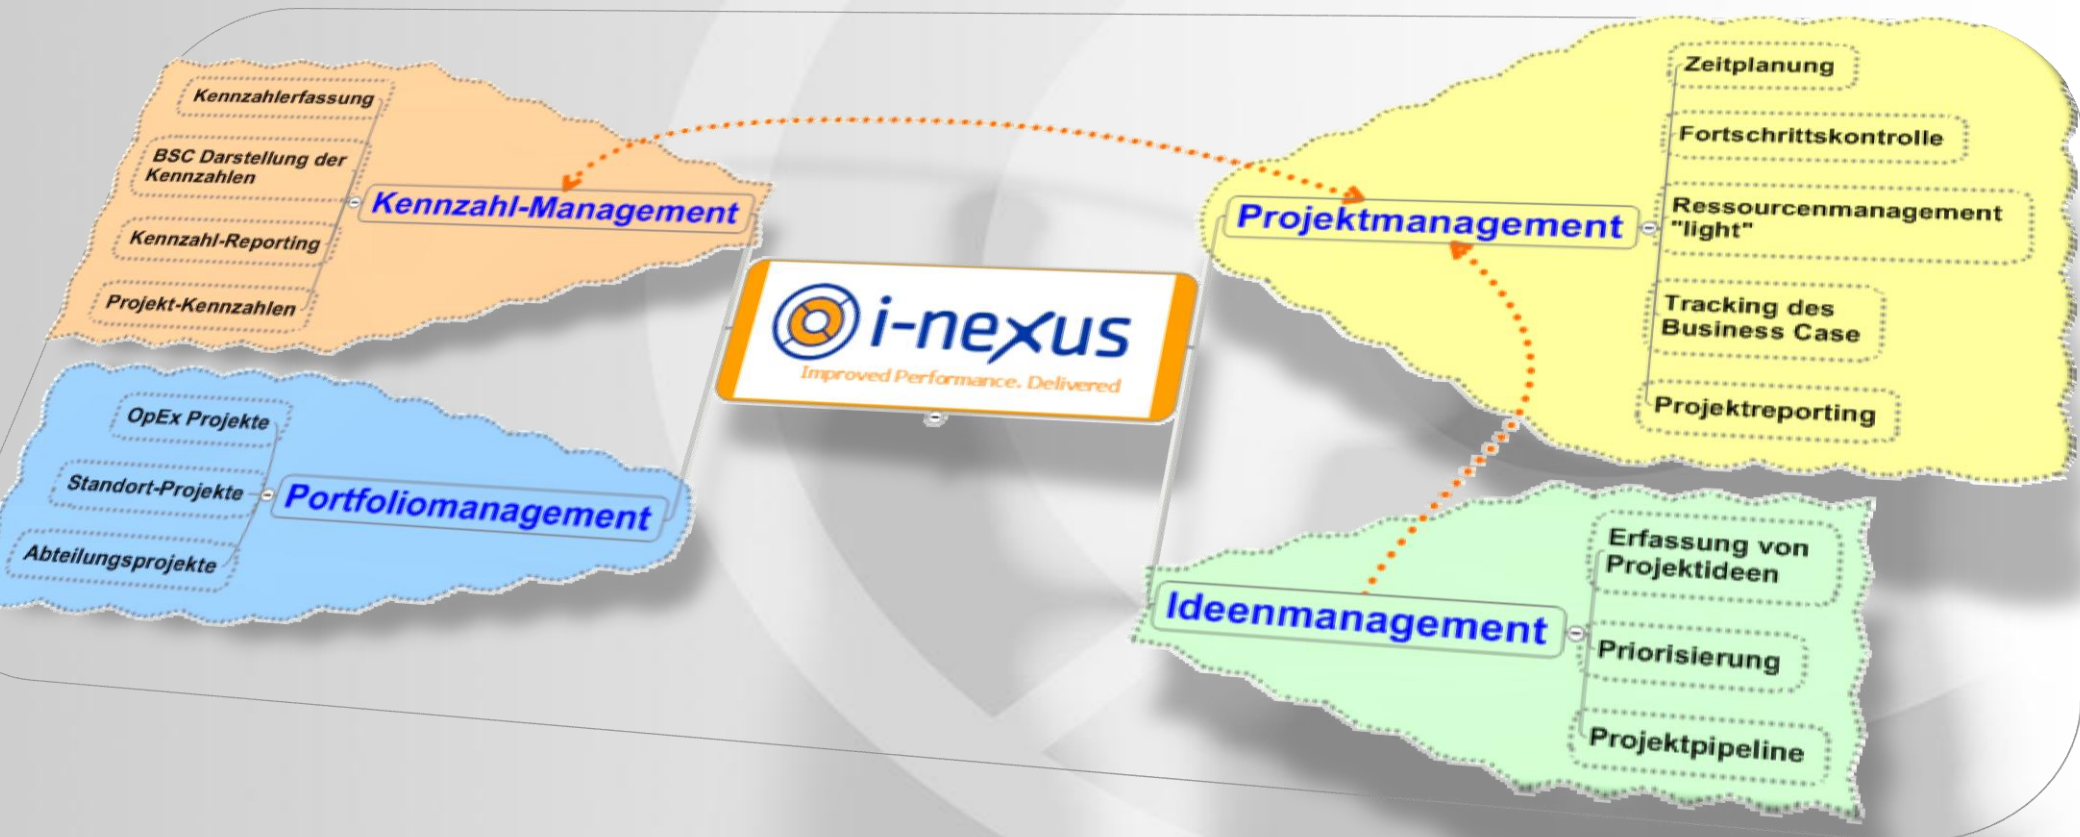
Kennzahlerfassung

BSC Darstellung der Kennzahlen

Kennzahl-Reporting

Projekt-Kennzahlen

Kennzahl-Management

i-nexus
Improved Performance. Delivered

Projektmanagement

Zeitplanung

Fortschrittskontrolle

Ressourcenmanagement "light"

Tracking des Business Case

Projektreporting

OpEx Projekte

Standort-Projekte

Abteilungsprojekte

Portfoliomanagement

Ideenmanagement

Erfassung von Projektideen

Priorisierung

Projektpipeline